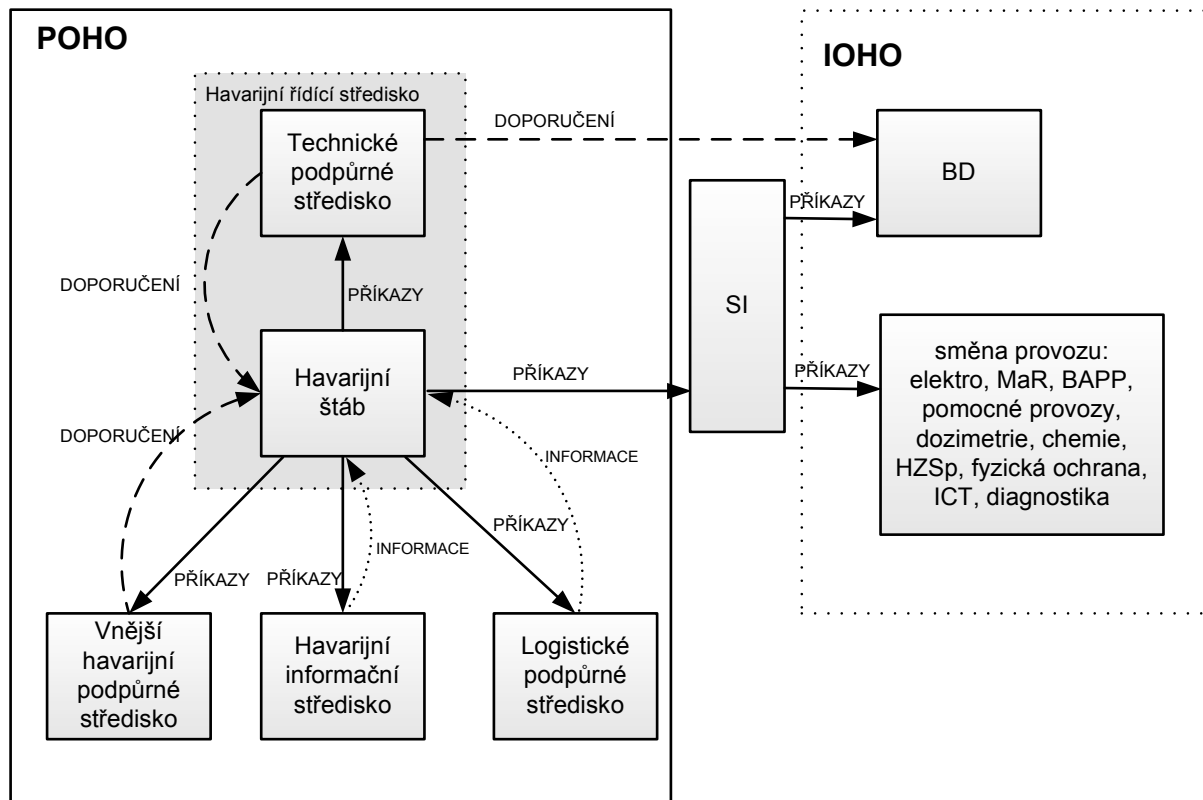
POHO

Havarijní řídící středisko

Technické podpůrné středisko

DOPORUČENÍ

IOHO

BD

PŘÍKAZY

SI

DOPORUČENÍ

PŘÍKAZY

Havarijní štáb

PŘÍKAZY

PŘÍKAZY

směna provozu: elektro, MaR, BAPP, pomocné provozy, dozimetrie, chemie, HZSp, fyzická ochrana, ICT, diagnostika

DOPORUČENÍ

INFORMACE

PŘÍKAZY

INFORMACE

PŘÍKAZY

PŘÍKAZY

Vnější havarijní podpůrné středisko

Havarijní informační středisko

Logistické podpůrné středisko